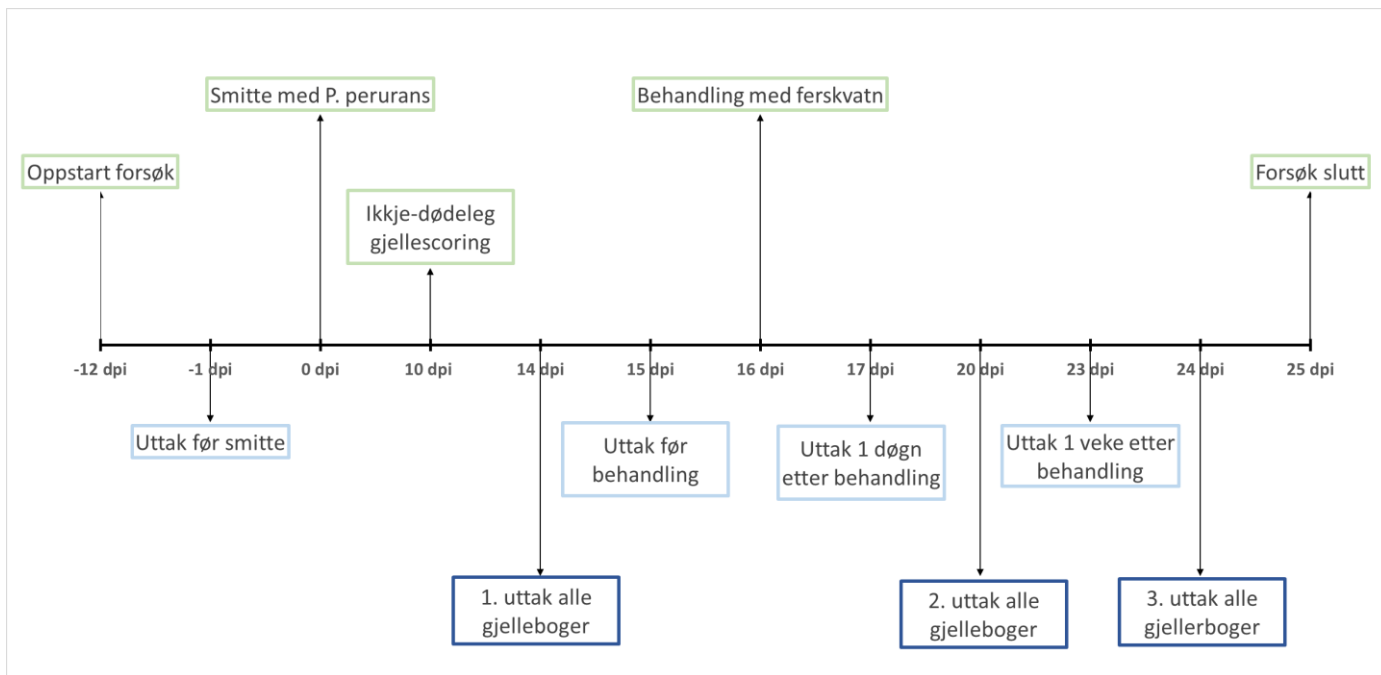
Smitte med P. perurans

Behandling med ferskvatn

Oppstart forsøk

Forsøk slutt

Ikkje-dødeleg gjellescoring

-12 dpi
-1 dpi
0 dpi
10 dpi
14 dpi
15 dpi
16 dpi
17 dpi
20 dpi
23 dpi
24 dpi
25 dpi

Uttak før smitte

Uttak før behandling

Uttak 1 døgn etter behandling

Uttak 1 veke etter behandling

1. uttak alle gjelleboger

2. uttak alle gjelleboger

3. uttak alle gjellerboger